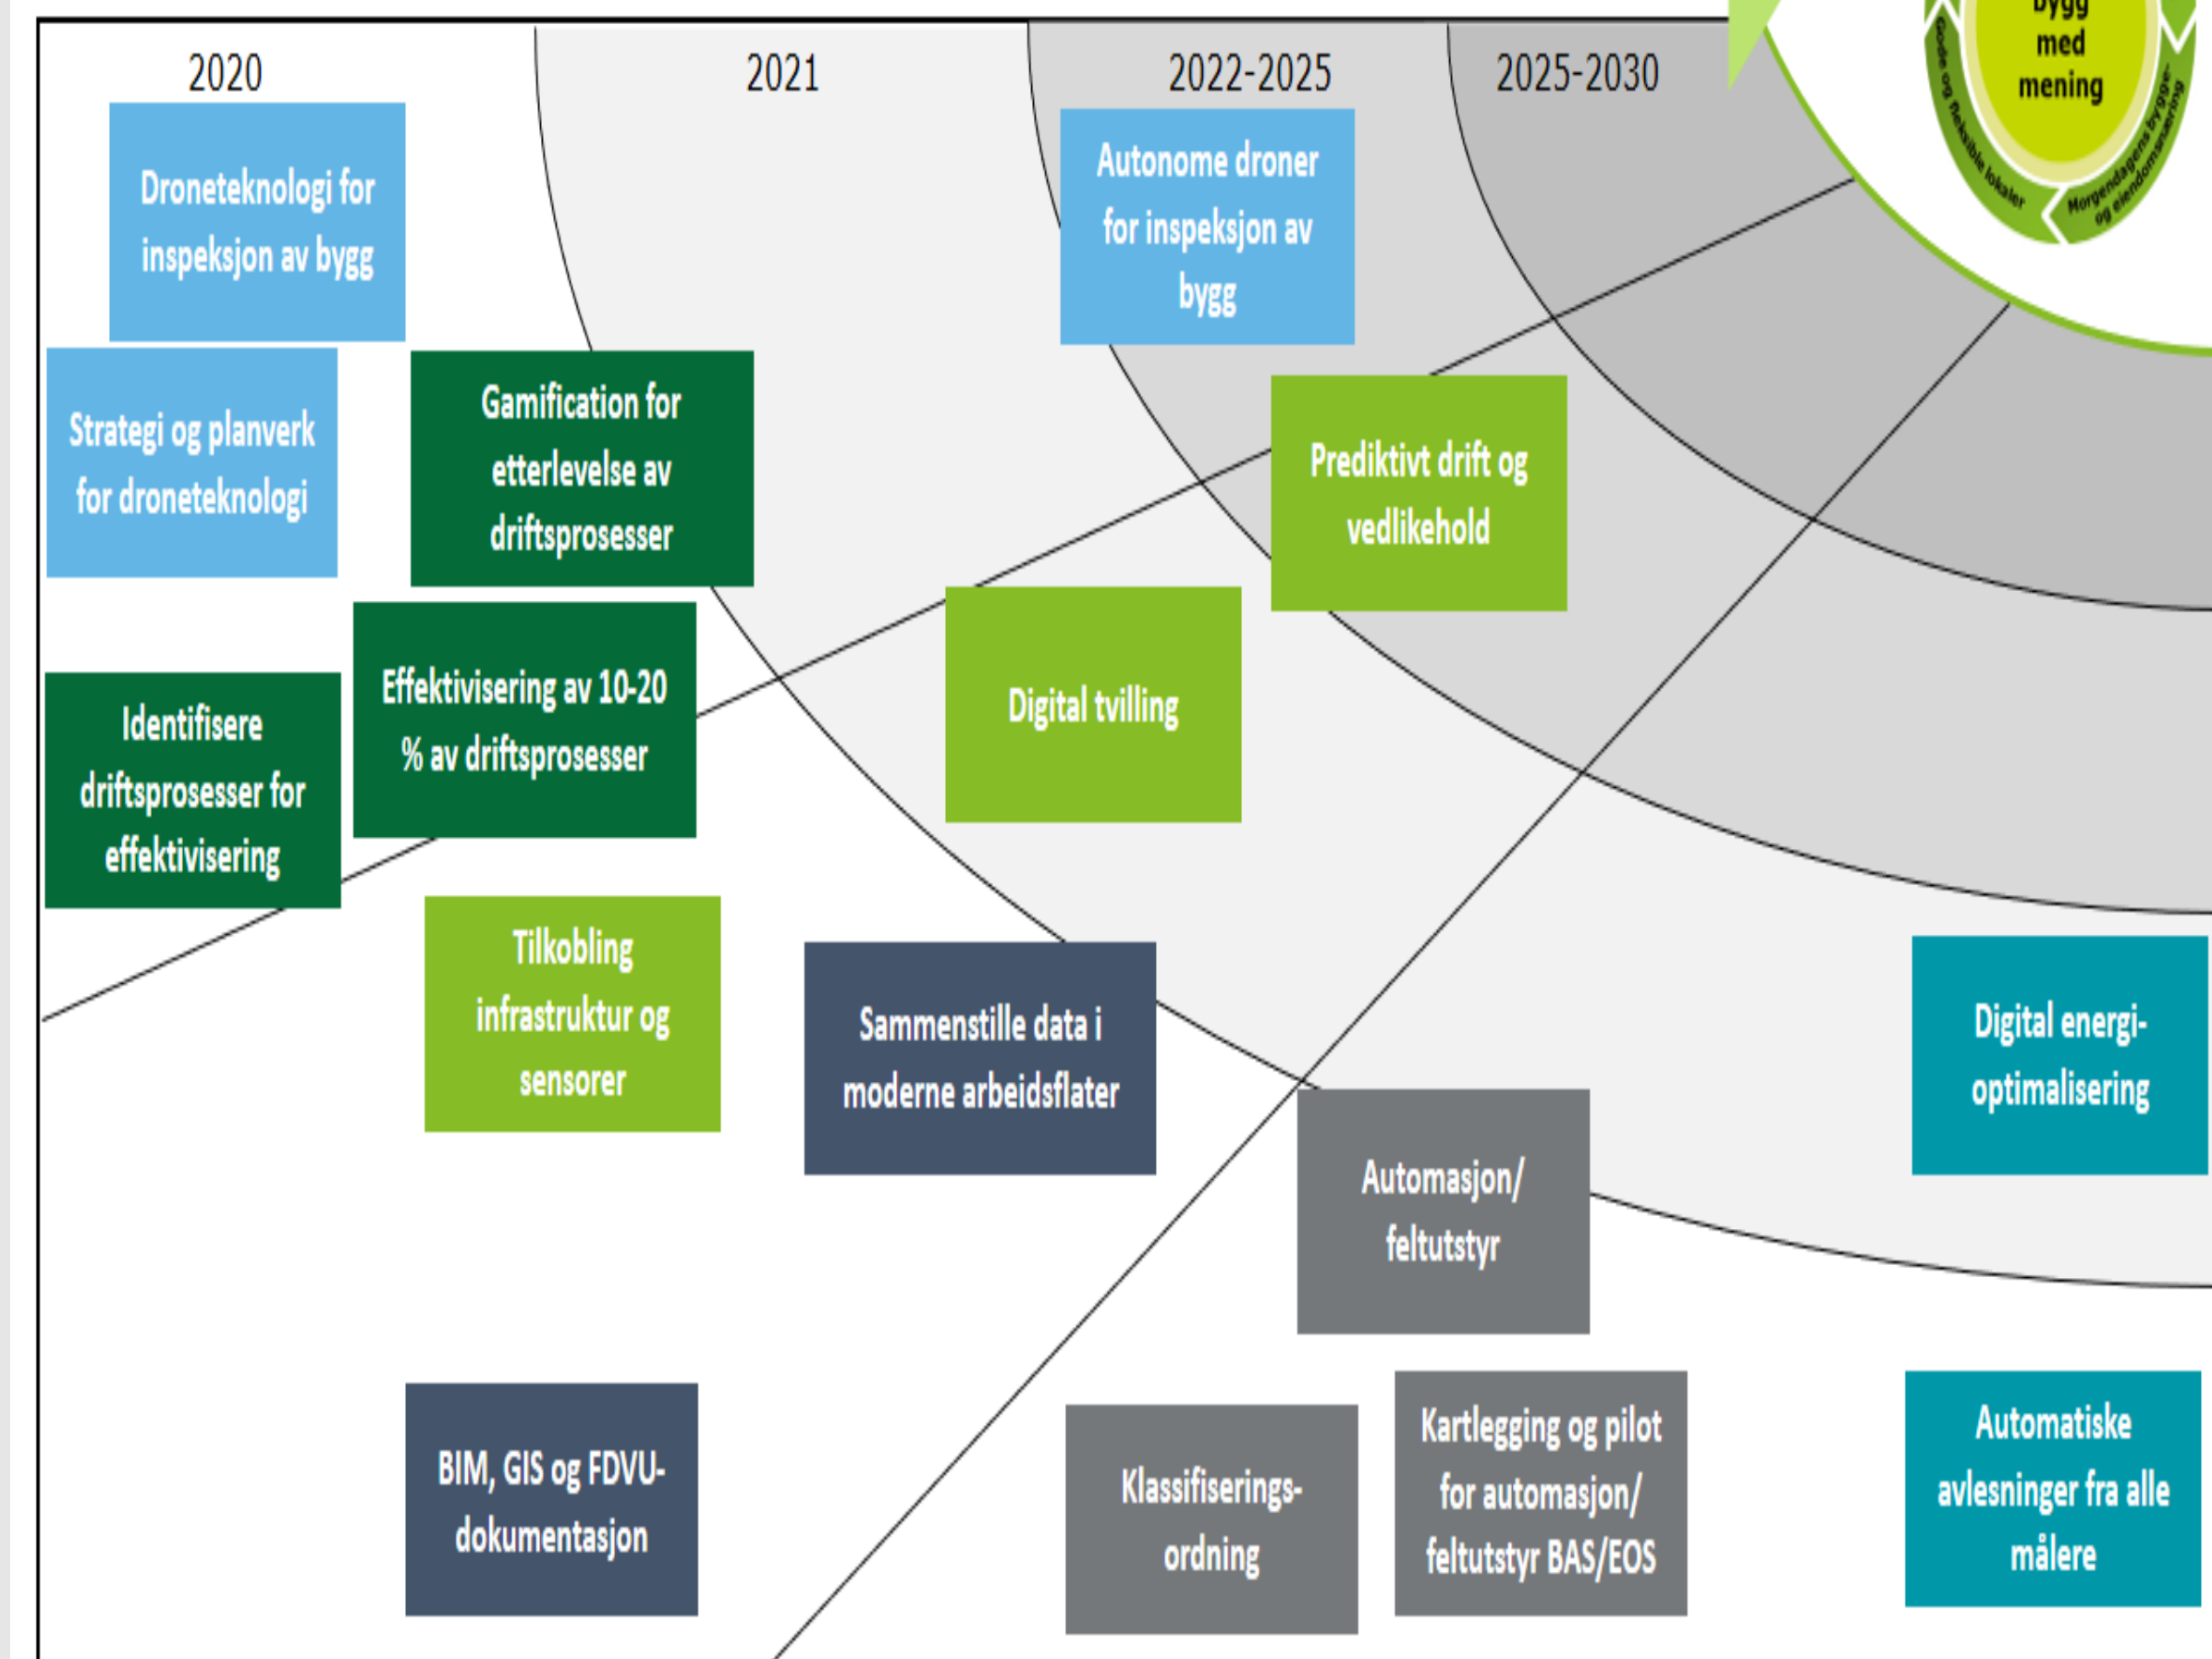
2020

2021

2022-2025

2025-2030

bygg med mening

Gode og fleksible lokaler

Morgendagens bygge- og eiendomsforvaltning

Droneteknologi for inspeksjon av bygg

Autonome droner for inspeksjon av bygg

Strategi og planverk for droneteknologi

Gamification for etterlevelse av driftsprosesser

Prediktivt drift og vedlikehold

Digital tvilling

Identifisere driftsprosesser for effektivisering

Effektivisering av 10-20 % av driftsprosesser

Tilkobling infrastruktur og sensorer

Sammenstille data i moderne arbeidsflater

Digital energi-optimalisering

Automasjon/ feltutstyr

BIM, GIS og FDVU-dokumentasjon

Klassifiserings-ordning

Kartlegging og pilot for automasjon/ feltutstyr BAS/EOS

Automatiske avlesninger fra alle målere